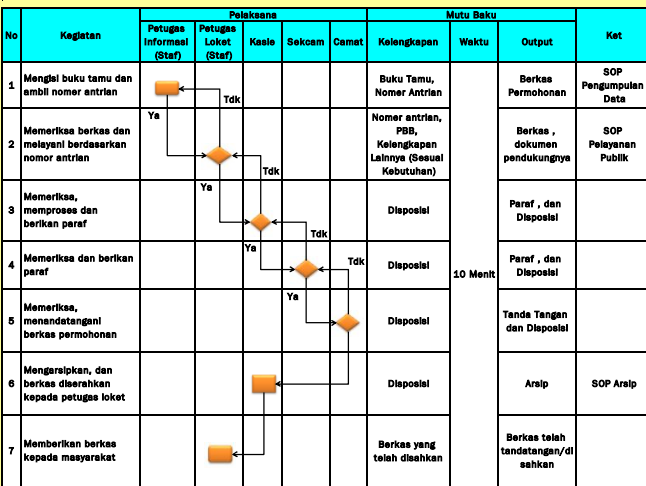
| No | Kegiatan | Pelaksana: Petugas Informasi (Staf) | Pelaksana: Petugas Loket (Staf) | Pelaksana: Kasie | Pelaksana: Sekcam | Pelaksana: Camat | Mutu Baku: Kelengkapan | Mutu Baku: Waktu | Mutu Baku: Output | Ket |
|---|---|---|---|---|---|---|---|---|---|---|
| 1 | Mengisi buku tamu dan ambil nomer antrian | | | | | | Buku Tamu, Nomer Antrian | 10 Menit | Berkas Permohonan | SOP Pengumpulan Data |
| 2 | Memeriksa berkas dan melayani berdasarkan nomor antrian | | | | | | Nomer antrian, PBB, Kelengkapan Lainnya (Sesuai Kebutuhan) | | Berkas , dokumen pendukungnya | SOP Pelayanan Publik |
| 3 | Memeriksa, memproses dan berikan paraf | | | | | | Disposisi | | Paraf , dan Disposisi | |
| 4 | Memeriksa dan berikan paraf | | | | | | Disposisi | | Paraf , dan Disposisi | |
| 5 | Memeriksa, menandatangani berkas permohonan | | | | | | Disposisi | | Tanda Tangan dan Disposisi | |
| 6 | Mengarsipkan, dan berkas diserahkan kepada petugas loket | | | | | | Disposisi | | Arsip | SOP Arsip |
| 7 | Memberikan berkas kepada masyarakat | | | | | | Berkas yang telah disahkan | | Berkas telah tandatangan/di sahkan | |

Tdk
Ya
Tdk
Ya
Tdk
Ya
Tdk
Ya